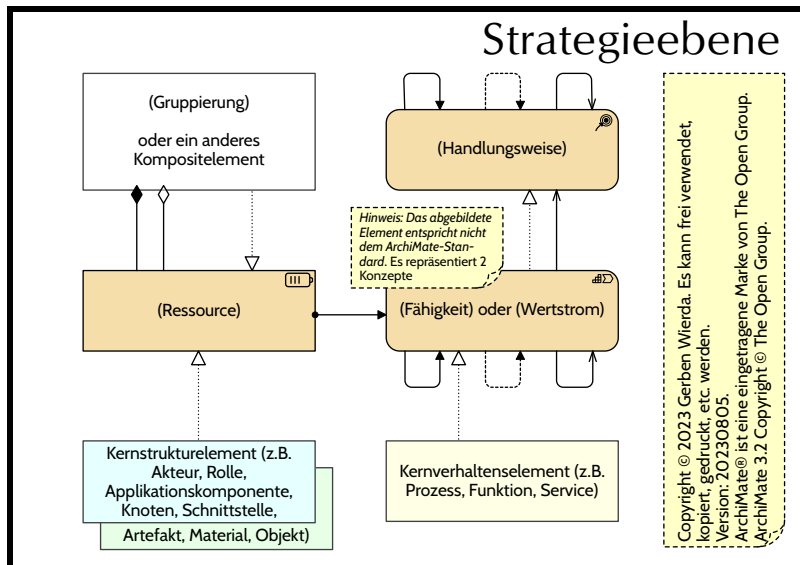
Strategieebene

(Gruppierung)

oder ein anderes Kompositelement

(Handlungsweise)

Hinweis: Das abgebildete Element entspricht nicht dem ArchiMate-Standard. Es repräsentiert 2 Konzepte

(Ressource)

(Fähigkeit) oder (Wertstrom)

Kernstrukturelement (z.B. Akteur, Rolle, Applikationskomponente, Knoten, Schnittstelle, Artefakt, Material, Objekt)

Kernverhaltenselement (z.B. Prozess, Funktion, Service)

Copyright © 2023 Gerben Wierda. Es kann frei verwendet, kopiert, gedruckt, etc. werden.
Version: 20230805.
ArchiMate® ist eine eingetragene Marke von The Open Group.
ArchiMate 3.2 Copyright © The Open Group.